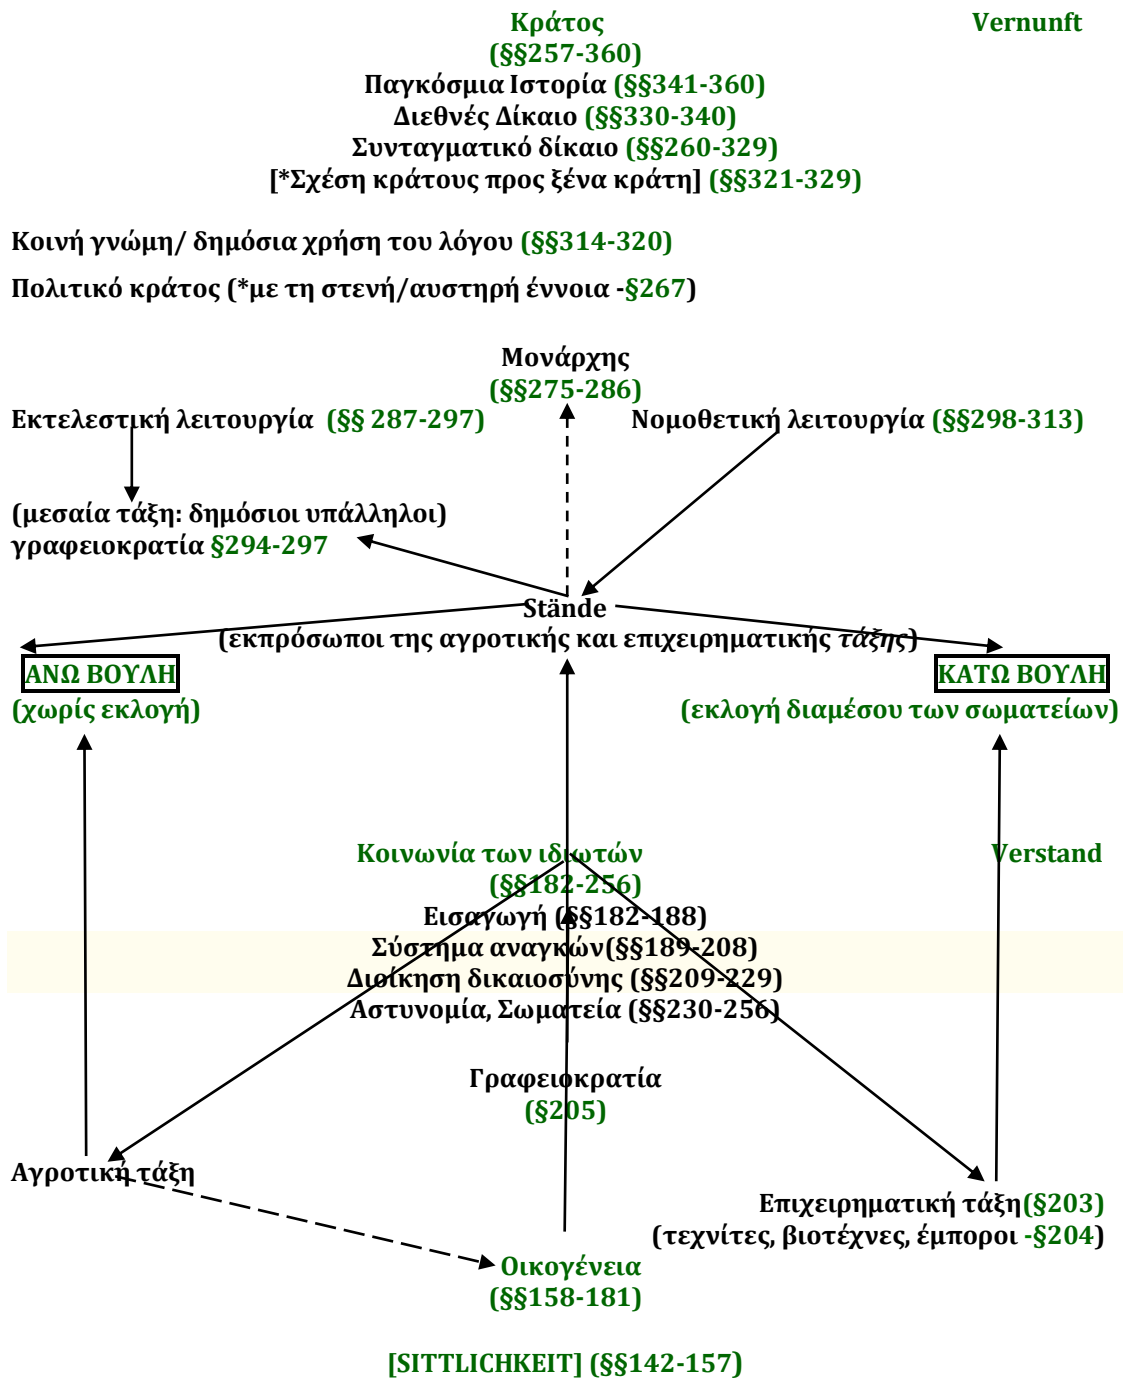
Κράτος
(§§257-360)
Vernunft
Παγκόσμια Ιστορία (§§341-360)
Διεθνές Δίκαιο (§§330-340)
Συνταγματικό δίκαιο (§§260-329)
[*Σχέση κράτους προς ξένα κράτη] (§§321-329)

Κοινή γνώμη/ δημόσια χρήση του λόγου (§§314-320)

Πολιτικό κράτος (*με τη στενή/αυστηρή έννοια -§267)

Μονάρχης
(§§275-286)

Εκτελεστική λειτουργία (§§ 287-297)

Νομοθετική λειτουργία (§§298-313)

(μεσαία τάξη: δημόσιοι υπάλληλοι)
γραφειοκρατία §294-297

Stände
(εκπρόσωποι της αγροτικής και επιχειρηματικής τάξης)

ΑΝΩ ΒΟΥΛΗ
(χωρίς εκλογή)

ΚΑΤΩ ΒΟΥΛΗ
(εκλογή διαμέσου των σωματείων)

Κοινωνία των ιδιωτών
(§§182-256)
Verstand
Εισαγωγή (§§182-188)
Σύστημα αναγκών(§§189-208)
Διοίκηση δικαιοσύνης (§§209-229)
Αστυνομία, Σωματεία (§§230-256)

Γραφειοκρατία
(§205)

Αγροτική τάξη

Επιχειρηματική τάξη(§203)
(τεχνίτες, βιοτέχνες, έμποροι -§204)

Οικογένεια
(§§158-181)

[SITTLICHKEIT] (§§142-157)